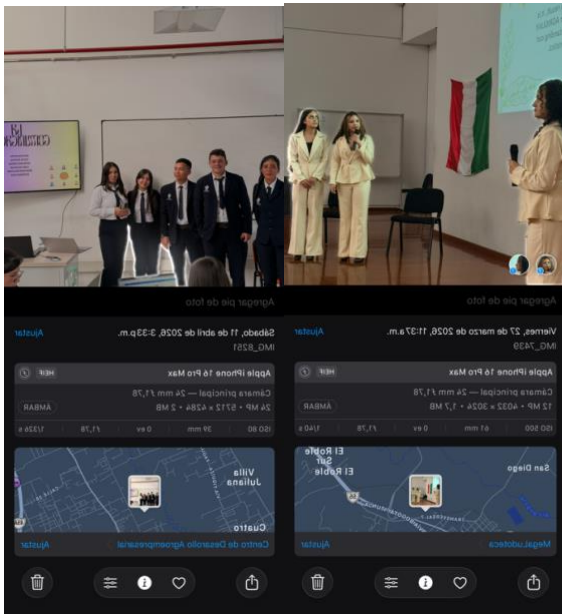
Agregar pie de foto

Sábado, 11 de abril de 2026, 3:33 p.m.
IMG_8251
Ajustar

Apple iPhone 16 Pro Max
HEIF
Cámara principal — 24 mm ƒ1,78
24 MP • 5712 x 4284 • 2 MB
ÁMBAR
ISO 80 | 39 mm | 0 ev | ƒ1,78 | 1/326 s

Villa Juliana
Cuatro
Centro de Desarrollo Agroempresarial
Ajustar

Agregar pie de foto

Viernes, 27 de marzo de 2026, 11:37 a.m.
IMG_7439
Ajustar

Apple iPhone 16 Pro Max
HEIF
Cámara principal — 24 mm ƒ1,78
12 MP • 4032 x 3024 • 1,7 MB
ÁMBAR
ISO 500 | 61 mm | 0 ev | ƒ1,78 | 1/40 s

El Roble Sur
El Roble
San Diego
Megaludoteca
Ajustar